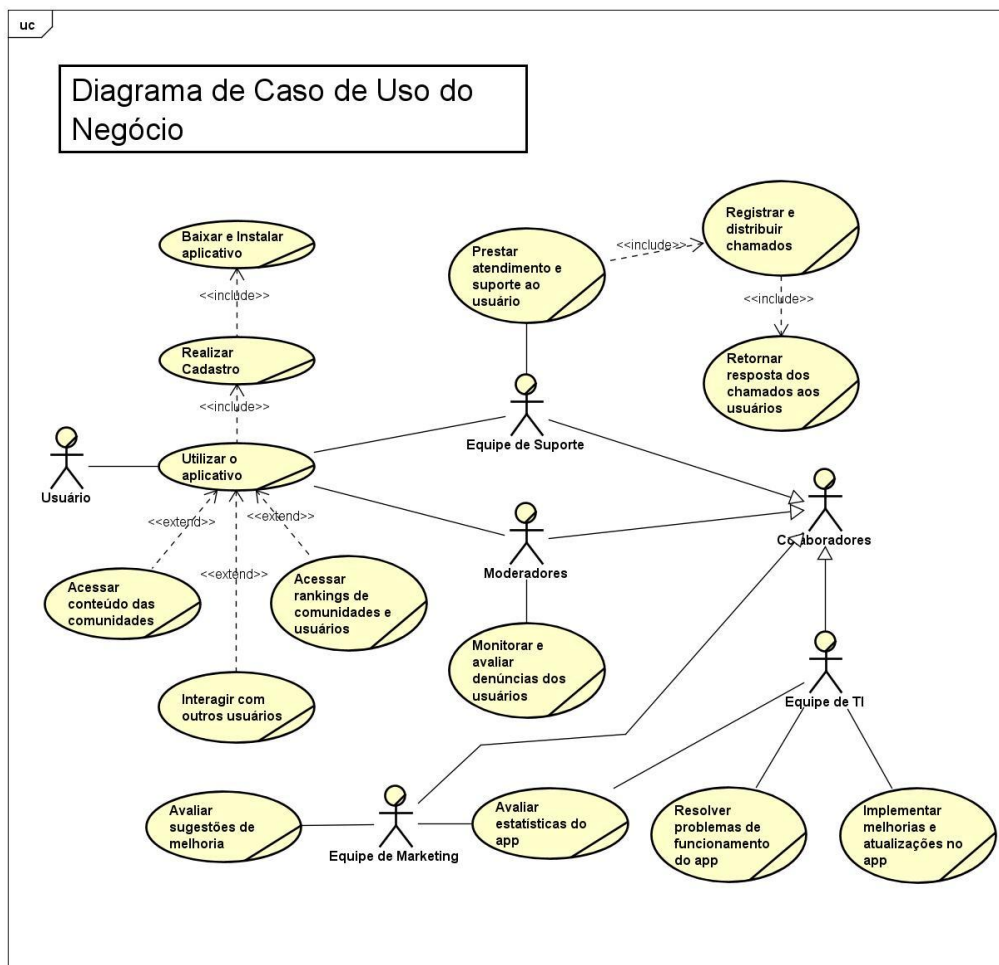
uc

Diagrama de Caso de Uso do Negócio

Baixar e Instalar aplicativo

<<include>>

Realizar Cadastro

<<include>>

Usuário

Utilizar o aplicativo

<<extend>>

<<extend>>

<<extend>>

Acessar conteúdo das comunidades

Acessar rankings de comunidades e usuários

Interagir com outros usuários

Prestar atendimento e suporte ao usuário

<<include>>

Registrar e distribuir chamados

<<include>>

Retornar resposta dos chamados aos usuários

Equipe de Suporte

Moderadores

Monitorar e avaliar denúncias dos usuários

Co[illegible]aboradores

Equipe de TI

Avaliar sugestões de melhoria

Equipe de Marketing

Avaliar estatísticas do app

Resolver problemas de funcionamento do app

Implementar melhorias e atualizações no app